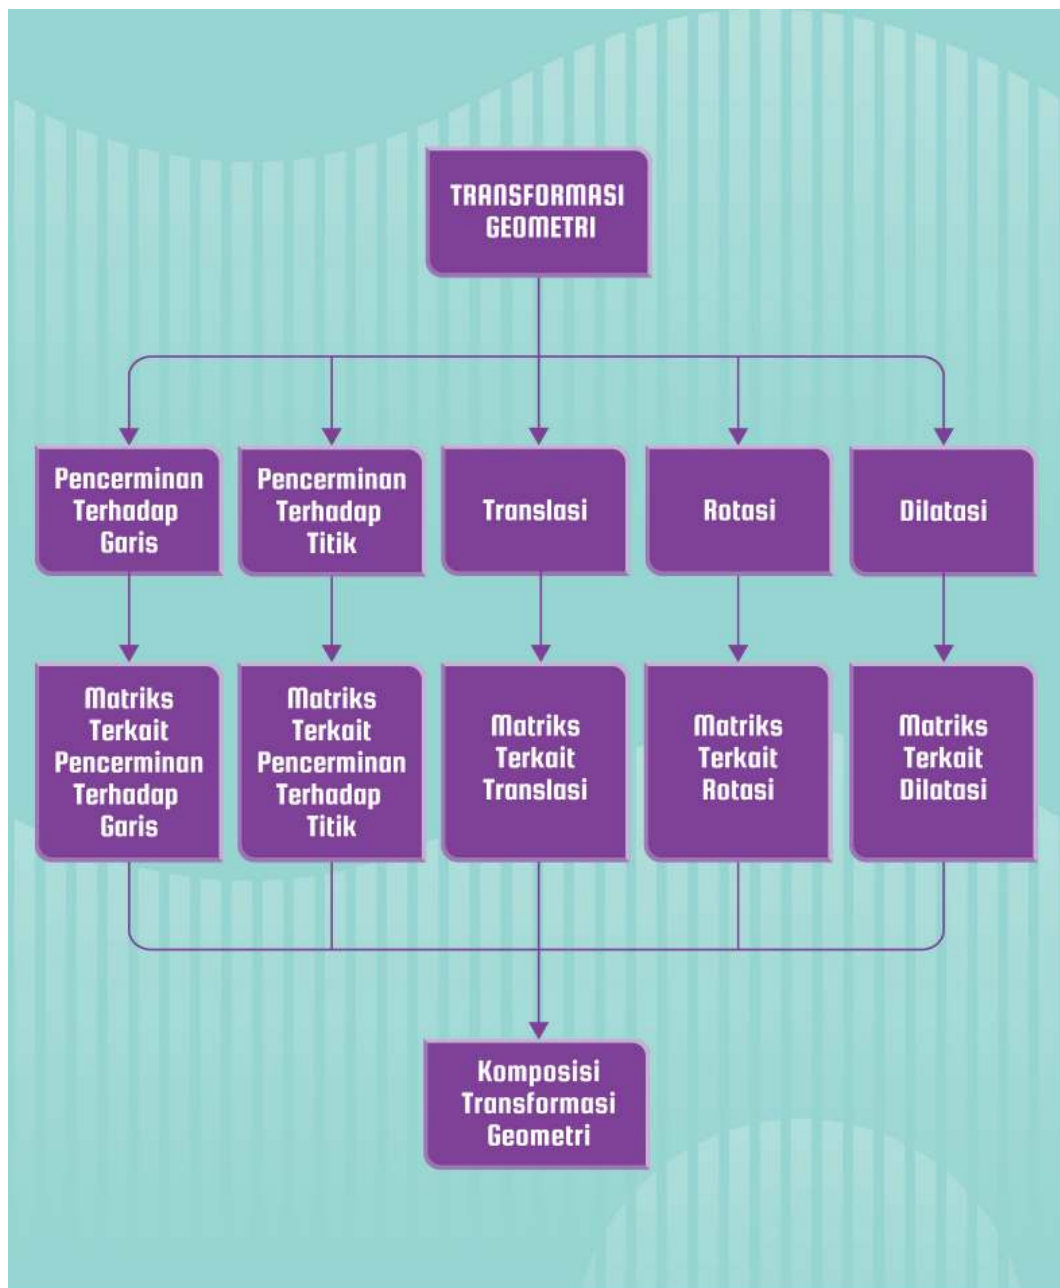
TRANSFORMASI GEOMETRI

Pencerminan Terhadap Garis

Pencerminan Terhadap Titik

Translasi

Rotasi

Dilatasi

Matriks Terkait Pencerminan Terhadap Garis

Matriks Terkait Pencerminan Terhadap Titik

Matriks Terkait Translasi

Matriks Terkait Rotasi

Matriks Terkait Dilatasi

Komposisi Transformasi Geometri